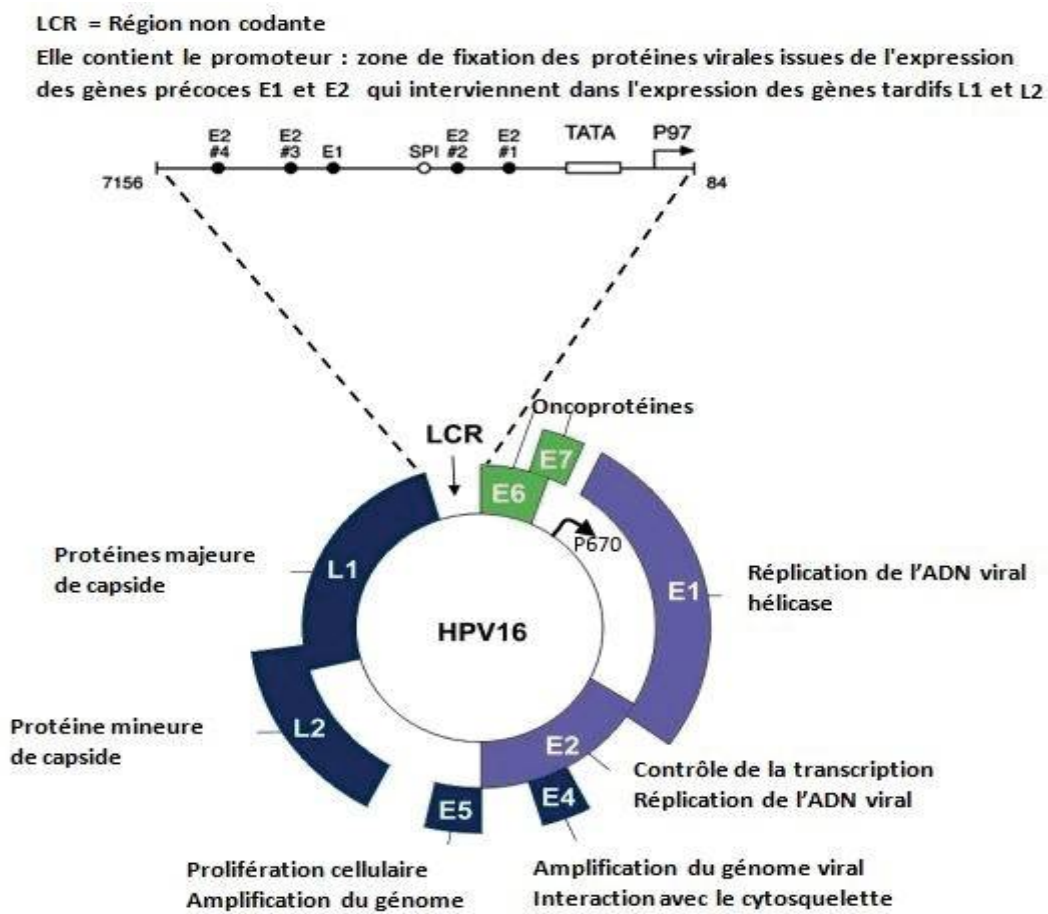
LCR = Région non codante

Elle contient le promoteur : zone de fixation des protéines virales issues de l'expression des gènes précoces E1 et E2 qui interviennent dans l'expression des gènes tardifs L1 et L2

E2 #4
E2 #3
E1
SPI
E2 #2
E2 #1
TATA
P97
7156
84

Oncoprotéines
LCR
E7
E6
P670
Protéines majeure de capside
L1
HPV16
E1
Réplication de l'ADN viral hélicase
Protéine mineure de capside
L2
E2
Contrôle de la transcription
Réplication de l'ADN viral
E5
E4
Prolifération cellulaire
Amplification du génome
Amplification du génome viral
Interaction avec le cytosquelette